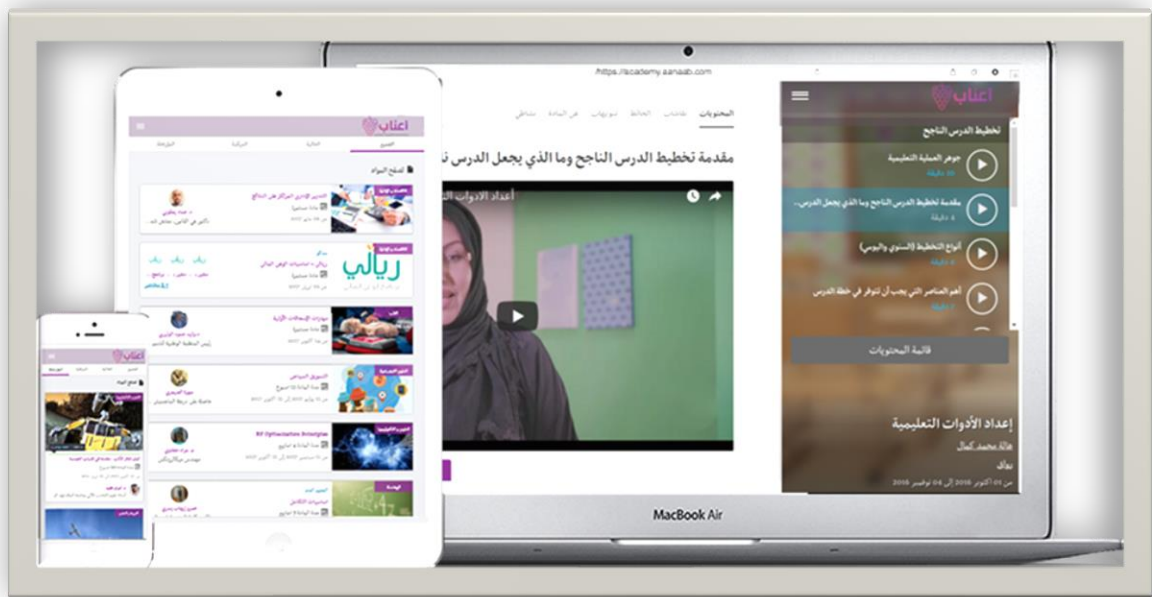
https://academy.aanaab.com

المحتويات

مقدمة تخطيط الدرس الناجح وما الذي يجعل الدرس نا

إعداد الأدوات ا

اعناب

تخطيط الدرس الناجح

جوهر العملية التعليمية

مقدمة تخطيط الدرس الناجح وما الذي يجعل الدرس...

أنواع التخطيط (السنوي واليومي)

أهم العناصر التي يجب أن تتوفر في خطة الدرس

قائمة المحتويات

إعداد الأدوات التعليمية

هالة محمد كمال

نفاق

من 01 أكتوبر 2016 إلى 04 نوفمبر 2016

MacBook Air

اعناب

تصفح المواد

ريالي

RF Optimization Enterprise

التسويق الرقمي

اعناب

تصفح المواد